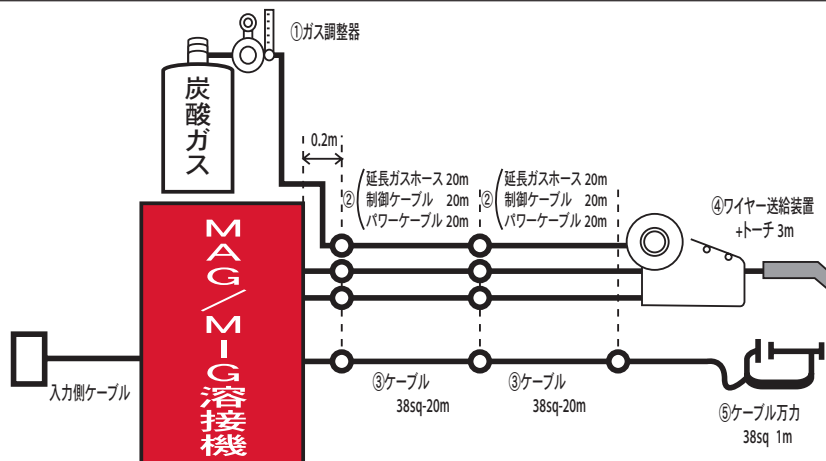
①ガス調整器

炭酸ガス

0.2m

② 延長ガスホース 20m
制御ケーブル 20m
パワーケーブル 20m

② 延長ガスホース 20m
制御ケーブル 20m
パワーケーブル 20m

④ワイヤー送給装置
+トーチ 3m

MAG/MIG溶接機

入力側ケーブル

③ケーブル
38sq-20m

③ケーブル
38sq-20m

⑤ケーブル万力
38sq 1m